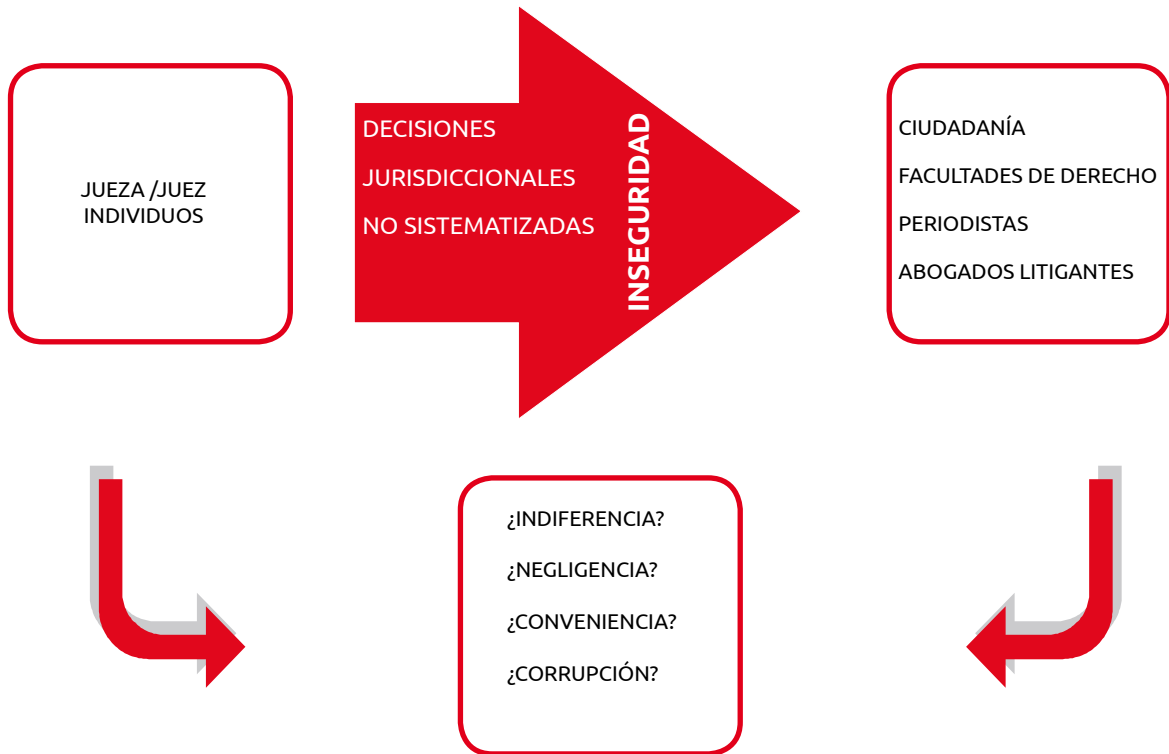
JUEZA /JUEZ
INDIVIDUOS

DECISIONES
JURISDICCIONALES
NO SISTEMATIZADAS

INSEGURIDAD

CIUDADANÍA
FACULTADES DE DERECHO
PERIODISTAS
ABOGADOS LITIGANTES

¿INDIFERENCIA?
¿NEGLIGENCIA?
¿CONVENIENCIA?
¿CORRUPCIÓN?